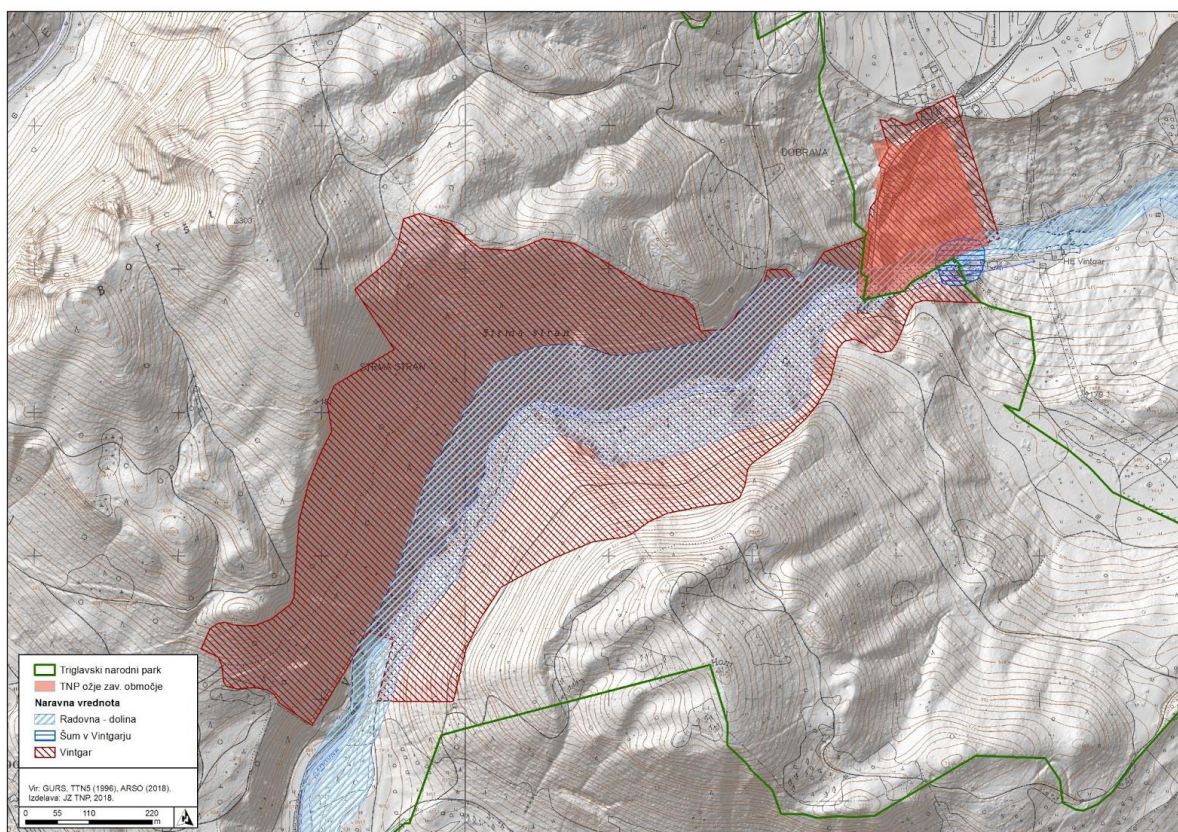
DOBRAVA

HE Vintgar

Strma stran

STRMA STRAN

Borst

Triglavski narodni park
TNP ožje zav. območje
Naravna vrednota
Radovna - dolina
Šum v Vintgarju
Vintgar

Vir: GURS, TTN5 (1996), ARSO (2018).
Izdelava: JZ TNP, 2018.

0 55 110 220 m